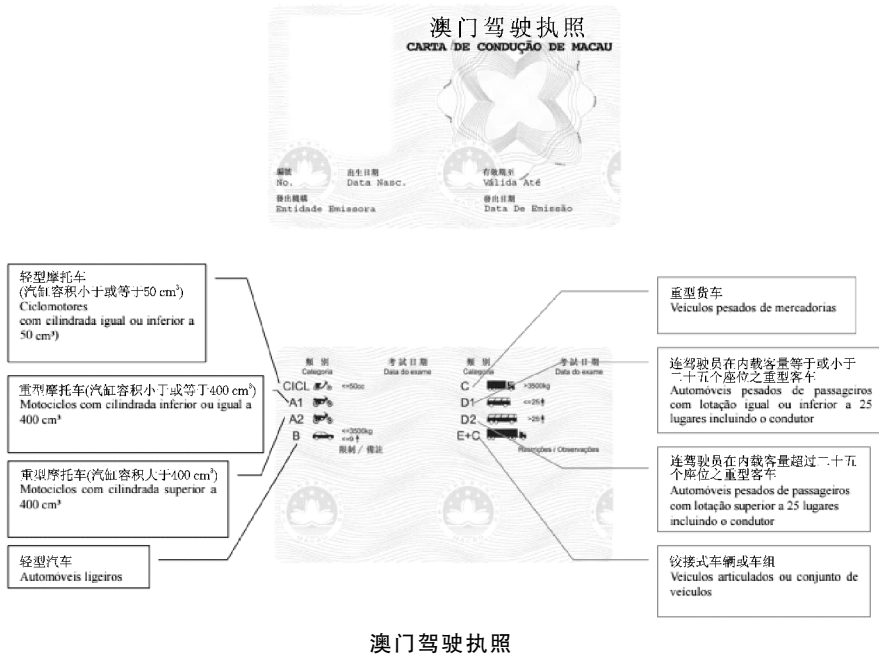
澳门驾驶执照
CARTA DE CONDUÇÃO DE MACAU

編號
No.

出生日期
Data Nasc.

有效期至
Válida Até

發出機構
Entidade Emissora

發出日期
Data De Emissão

轻型摩托车
(汽缸容积小于或等于50 cm³)
Ciclomotores
com cilindrada igual ou inferior a 50 cm³)

重型摩托车(汽缸容积小于或等于400 cm³)
Motociclos com cilindrada inferior ou igual a 400 cm³

重型摩托车(汽缸容积大于400 cm³)
Motociclos com cilindrada superior a 400 cm³

轻型汽车
Automóveis ligeiros

類 別
Categoria

考試日期
Data do exame

CICL <=50cc
A1
A2
B <=3500kg <=9

限制 / 備註

類 別
Categoria

考試日期
Data do exame

C >3500kg
D1 <=25
D2 >25
E+C

Restrições / Observações

重型货车
Veículos pesados de mercadorias

连驾驶员在内载客量等于或小于二十五个座位之重型客车
Automóveis pesados de passageiros com lotação igual ou inferior a 25 lugares incluindo o condutor

连驾驶员在内载客量超过二十五个座位之重型客车
Automóveis pesados de passageiros com lotação superior a 25 lugares incluindo o condutor

铰接式车辆或车组
Veículos articulados ou conjunto de veículos

澳门驾驶执照